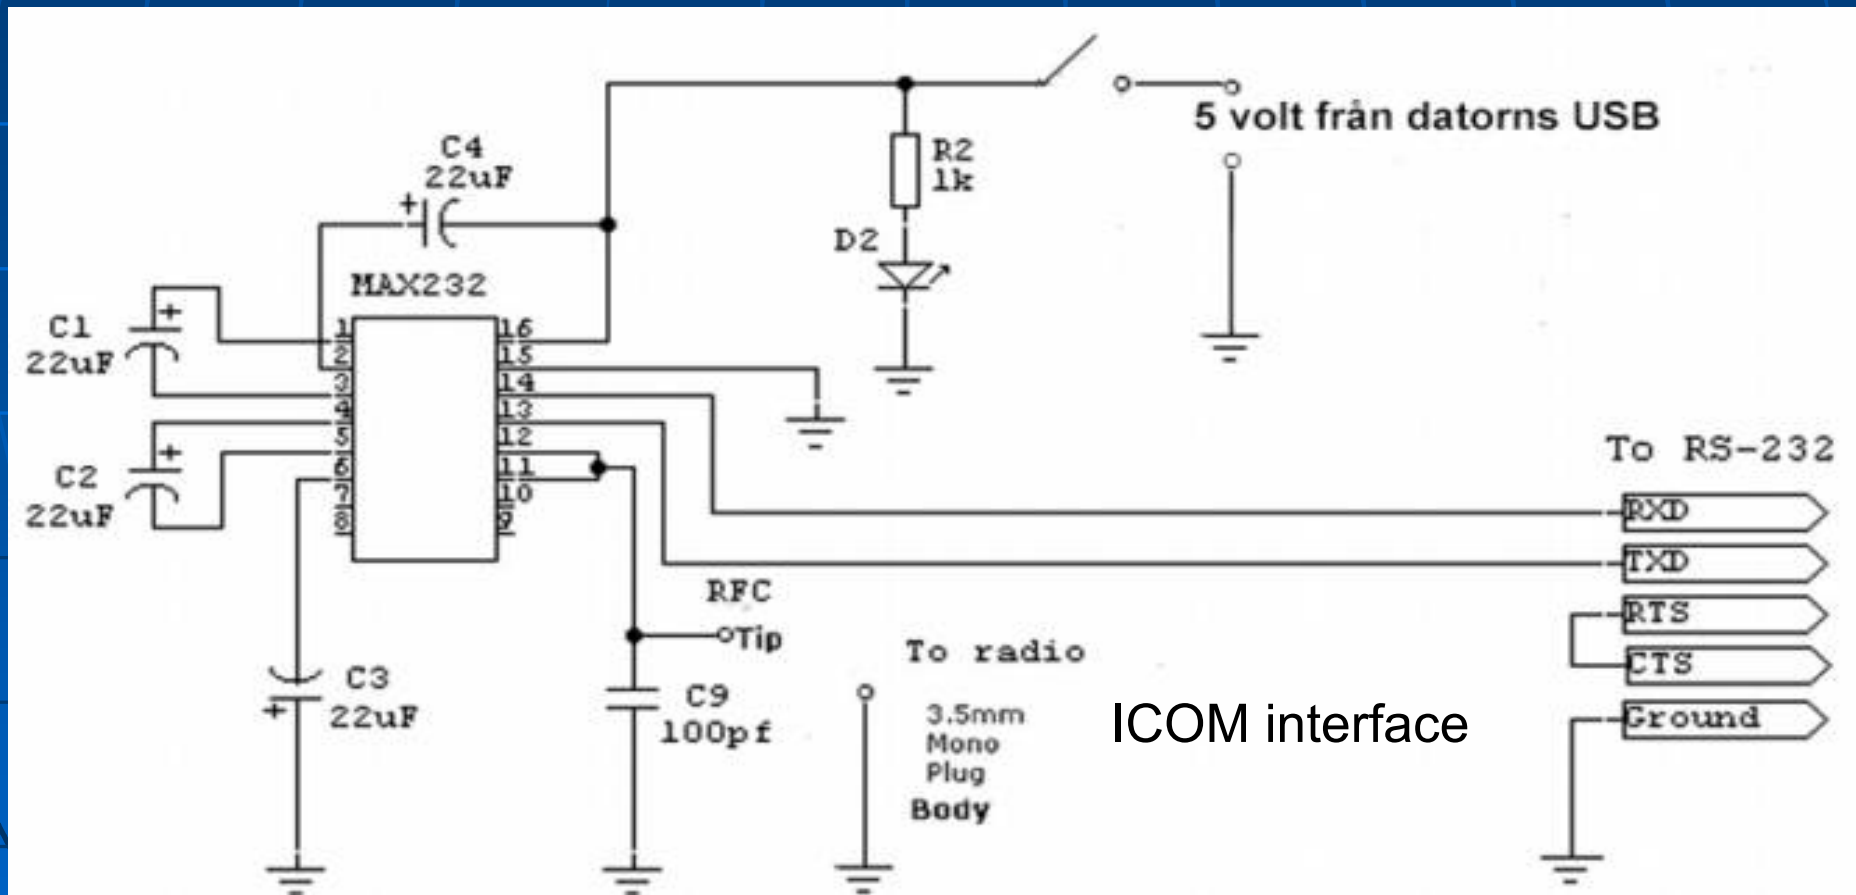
5 volt från datorns USB

C4
22uF

R2
1k

D2

MAX232

C1
22uF

C2
22uF

1
2
3
4
5
6
7
8

16
15
14
13
12
11
10
9

To RS-232

RXD
TXD
RTS
CTS
Ground

RFC
Tip

To radio

C3
22uF

C9
100pf

3.5mm
Mono
Plug
Body

ICOM interface